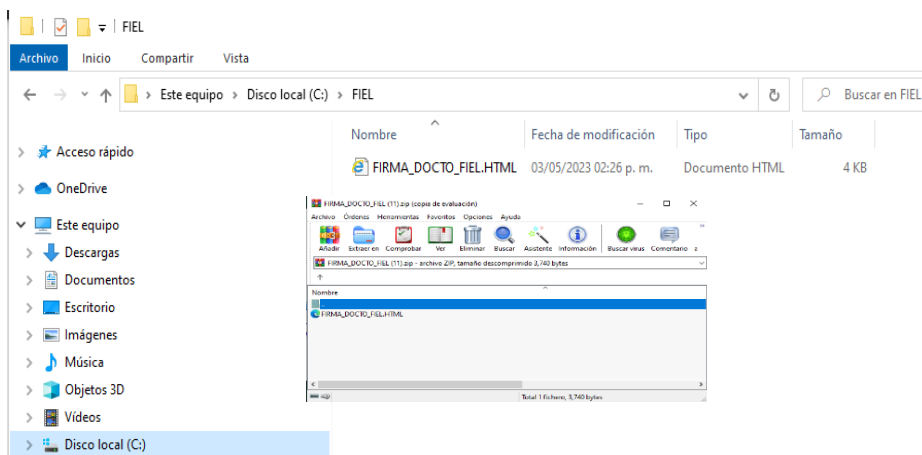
FIEL

Archivo Inicio Compartir Vista

Este equipo > Disco local (C:) > FIEL

Buscar en FIEL

Acceso rápido
OneDrive
Este equipo
Descargas
Documentos
Escritorio
Imágenes
Música
Objetos 3D
Vídeos
Disco local (C:)

| Nombre | Fecha de modificación | Tipo | Tamaño |
|---|---|---|---|
| FIRMA_DOCTO_FIEL.HTML | 03/05/2023 02:26 p. m. | Documento HTML | 4 KB |

FIRMA_DOCTO_FIEL (11).zip (copia de evaluación)

Archivo Órdenes Herramientas Favoritos Opciones Ayuda

Añadir Extraer en Comprobar Ver Eliminar Buscar Asistente Información Buscar virus Comentario

FIRMA_DOCTO_FIEL (11).zip - archivo ZIP, tamaño descomprimido 3,740 bytes

Nombre
..
FIRMA_DOCTO_FIEL.HTML

Total 1 fichero, 3,740 bytes